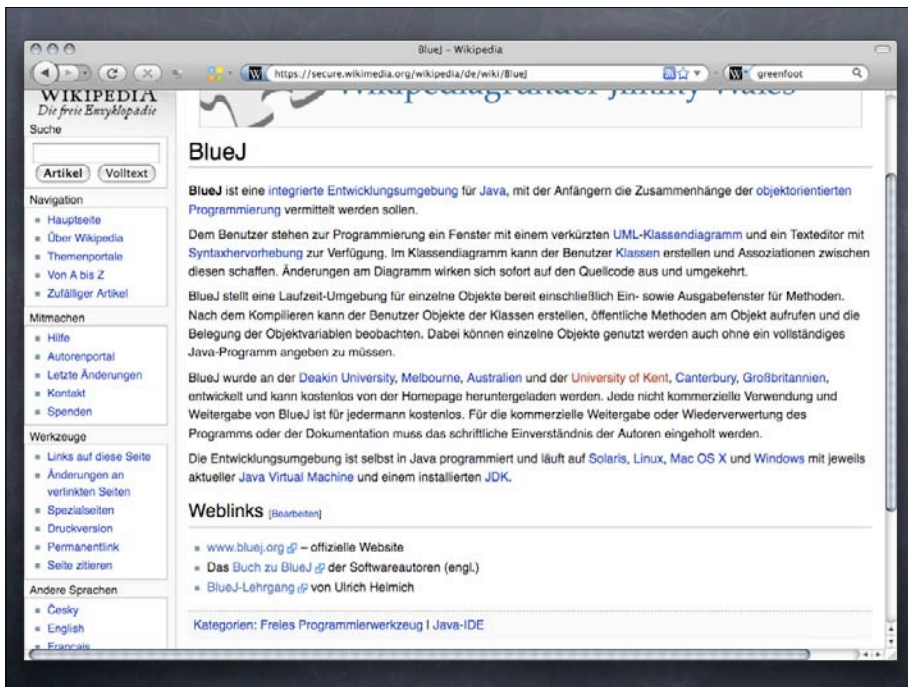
BlueJ – Wikipedia

https://secure.wikimedia.org/wikipedia/de/wiki/BlueJ

greenfoot

WIKIPEDIA
Die freie Enzyklopädie

Suche

Artikel Volltext

Navigation
- Hauptseite
- Über Wikipedia
- Themenportale
- Von A bis Z
- Zufälliger Artikel

Mitmachen
- Hilfe
- Autorenportal
- Letzte Änderungen
- Kontakt
- Spenden

Werkzeuge
- Links auf diese Seite
- Änderungen an verlinkten Seiten
- Spezialseiten
- Druckversion
- Permanentlink
- Seite zitieren

Andere Sprachen
- Česky
- English
- Français

BlueJ

BlueJ ist eine integrierte Entwicklungsumgebung für Java, mit der Anfängern die Zusammenhänge der objektorientierten Programmierung vermittelt werden sollen.

Dem Benutzer stehen zur Programmierung ein Fenster mit einem verkürzten UML-Klassendiagramm und ein Texteditor mit Syntaxhervorhebung zur Verfügung. Im Klassendiagramm kann der Benutzer Klassen erstellen und Assoziationen zwischen diesen schaffen. Änderungen am Diagramm wirken sich sofort auf den Quellcode aus und umgekehrt.

BlueJ stellt eine Laufzeit-Umgebung für einzelne Objekte bereit einschließlich Ein- sowie Ausgabefenster für Methoden. Nach dem Kompilieren kann der Benutzer Objekte der Klassen erstellen, öffentliche Methoden am Objekt aufrufen und die Belegung der Objektvariablen beobachten. Dabei können einzelne Objekte genutzt werden auch ohne ein vollständiges Java-Programm angeben zu müssen.

BlueJ wurde an der Deakin University, Melbourne, Australien und der University of Kent, Canterbury, Großbritannien, entwickelt und kann kostenlos von der Homepage heruntergeladen werden. Jede nicht kommerzielle Verwendung und Weitergabe von BlueJ ist für jedermann kostenlos. Für die kommerzielle Weitergabe oder Wiederverwertung des Programms oder der Dokumentation muss das schriftliche Einverständnis der Autoren eingeholt werden.

Die Entwicklungsumgebung ist selbst in Java programmiert und läuft auf Solaris, Linux, Mac OS X und Windows mit jeweils aktueller Java Virtual Machine und einem installierten JDK.

Weblinks [Bearbeiten]

- www.bluej.org – offizielle Website
- Das Buch zu BlueJ der Softwareautoren (engl.)
- BlueJ-Lehrgang von Ulrich Helmich

Kategorien: Freies Programmierwerkzeug | Java-IDE